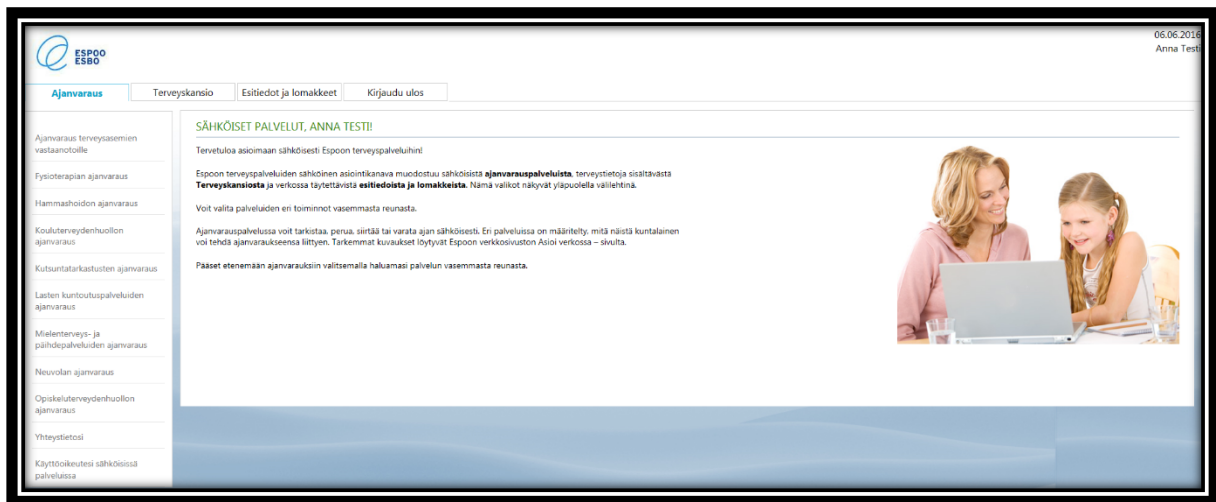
ESPOO ESBO

06.06.2016
Anna Testi

Ajanvaraus | Terveyskansio | Esitiedot ja lomakkeet | Kirjaudu ulos

Ajanvaraus terveysasemien vastaanotoille

Fysioterapian ajanvaraus

Hammashoidon ajanvaraus

Kouluterveydenhuollon ajanvaraus

Kutsuntatarkastusten ajanvaraus

Lasten kuntoutuspalveluiden ajanvaraus

Mielenterveys- ja päihdepalveluiden ajanvaraus

Neuvolan ajanvaraus

Opiskeluterveydenhuollon ajanvaraus

Yhteystietosi

Käyttöoikeutesi sähköisissä palveluissa

SÄHKÖISET PALVELUT, ANNA TESTI!

Tervetuloa asioimaan sähköisesti Espoon terveyspalveluihin!

Espoon terveyspalveluiden sähköinen asiointikanava muodostuu sähköisistä **ajanvarauspalveluista**, terveystietoja sisältävästä **Terveyskansiosta** ja verkossa täytettävistä **esitiedoista ja lomakkeista**. Nämä valikot näkyvät yläpuolella välilehtinä.

Voit valita palveluiden eri toiminnot vasemmasta reunasta.

Ajanvarauspalvelussa voit tarkistaa, perua, siirtää tai varata ajan sähköisesti. Eri palveluissa on määritelty, mitä näistä kuntalainen voi tehdä ajanvaraukseensa liittyen. Tarkemmat kuvaukset löytyvät Espoon verkkosivuston Asioi verkossa – sivulta.

Pääset etenemään ajanvarauksiin valitsemalla haluamasi palvelun vasemmasta reunasta.